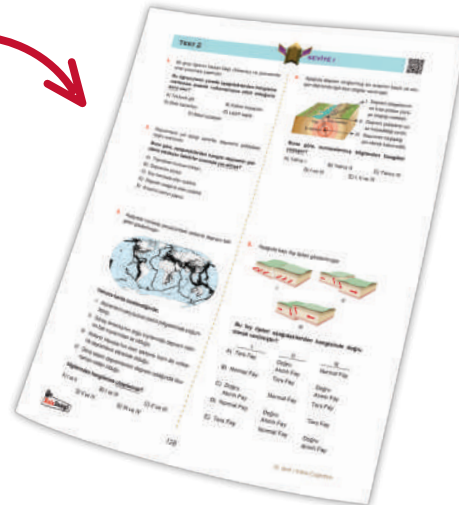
TEST 2

SEVİYE 1

Buna göre, numaralanmış bilgilerden hangileri doğrudur?

A) I ve II
B) I ve III
C) II ve III
D) I, II ve III

Yukarıdaki harita incelendiğinde;

Buna göre, numaralanmış bilgilerden hangileri doğrudur?

A) Yalnız I
B) Yalnız II
C) I ve II
D) I, II ve III

Aşağıda bazı fay türleri gösterilmiştir.

Bu fay türleri aşağıdakilerden hangisinde doğru olarak verilmiştir?

| | I | II | III |
|---|---|---|---|
| A) | Ters Fay | Doğrultu Atımlı Fay | Normal Fay |
| B) | Normal Fay | Ters Fay | Doğrultu Atımlı Fay |
| C) | Doğrultu Atımlı Fay | Normal Fay | Ters Fay |
| D) | Ters Fay | Normal Fay | Doğrultu Atımlı Fay |

128